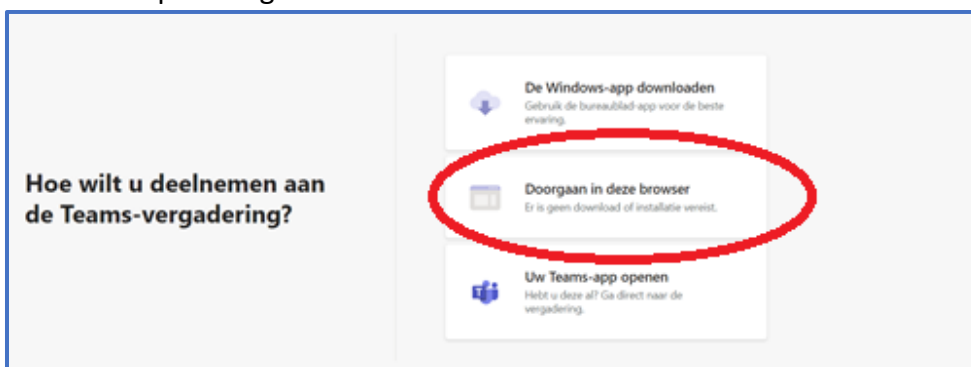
Hoe wilt u deelnemen aan de Teams-vergadering?

De Windows-app downloaden
Gebruik de bureaublad-app voor de beste ervaring.

Doorgaan in deze browser
Er is geen download of installatie vereist.

Uw Teams-app openen
Hebt u deze al? Ga direct naar de vergadering.